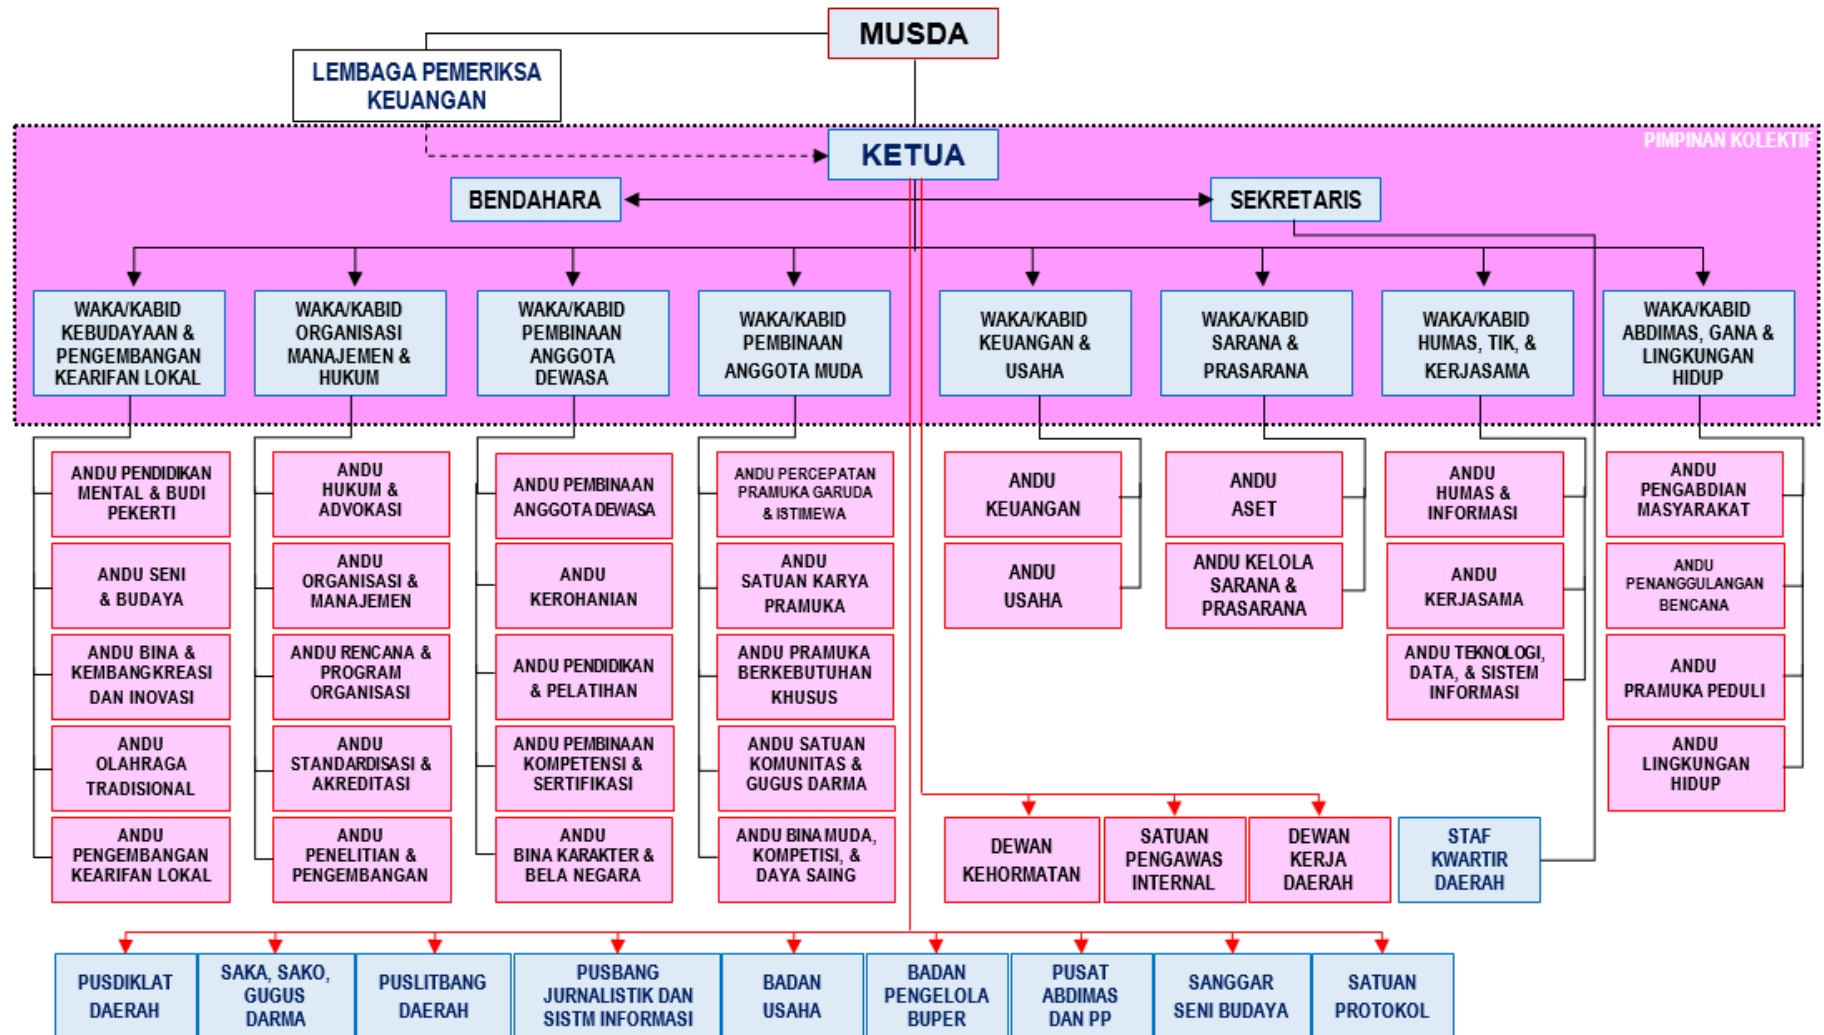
MUSDA

LEMBAGA PEMERIKSA KEUANGAN

PIMPINAN KOLEKTIF

KETUA

BENDAHARA

SEKRETARIS

WAKA/KABID KEBUDAYAAN & PENGEMBANGAN KEARIFAN LOKAL

WAKA/KABID ORGANISASI MANAJEMEN & HUKUM

WAKA/KABID PEMBINAAN ANGGOTA DEWASA

WAKA/KABID PEMBINAAN ANGGOTA MUDA

WAKA/KABID KEUANGAN & USAHA

WAKA/KABID SARANA & PRASARANA

WAKA/KABID HUMAS, TIK, & KERJASAMA

WAKA/KABID ABDIMAS, GANA & LINGKUNGAN HIDUP

ANDU PENDIDIKAN MENTAL & BUDI PEKERTI

ANDU SENI & BUDAYA

ANDU BINA & KEMBANGKREASI DAN INOVASI

ANDU OLAHRAGA TRADISIONAL

ANDU PENGEMBANGAN KEARIFAN LOKAL

ANDU HUKUM & ADVOKASI

ANDU ORGANISASI & MANAJEMEN

ANDU RENCANA & PROGRAM ORGANISASI

ANDU STANDARDISASI & AKREDITASI

ANDU PENELITIAN & PENGEMBANGAN

ANDU PEMBINAAN ANGGOTA DEWASA

ANDU KEROHANIAN

ANDU PENDIDIKAN & PELATIHAN

ANDU PEMBINAAN KOMPETENSI & SERTIFIKASI

ANDU BINA KARAKTER & BELA NEGARA

ANDU PERCEPATAN PRAMUKA GARUDA & ISTIMEWA

ANDU SATUAN KARYA PRAMUKA

ANDU PRAMUKA BERKEBUTUHAN KHUSUS

ANDU SATUAN KOMUNITAS & GUGUS DARMA

ANDU BINA MUDA, KOMPETISI, & DAYA SAING

ANDU KEUANGAN

ANDU USAHA

ANDU ASET

ANDU KELOLA SARANA & PRASARANA

ANDU HUMAS & INFORMASI

ANDU KERJASAMA

ANDU TEKNOLOGI, DATA, & SISTEM INFORMASI

ANDU PENGABDIAN MASYARAKAT

ANDU PENANGGULANGAN BENCANA

ANDU PRAMUKA PEDULI

ANDU LINGKUNGAN HIDUP

DEWAN KEHORMATAN

SATUAN PENGAWAS INTERNAL

DEWAN KERJA DAERAH

STAF KWARTIR DAERAH

PUSDIKLAT DAERAH

SAKA, SAKO, GUGUS DARMA

PUSLITBANG DAERAH

PUSBANG JURNALISTIK DAN SISTM INFORMASI

BADAN USAHA

BADAN PENGELOLA BUPER

PUSAT ABDIMAS DAN PP

SANGGAR SENI BUDAYA

SATUAN PROTOKOL